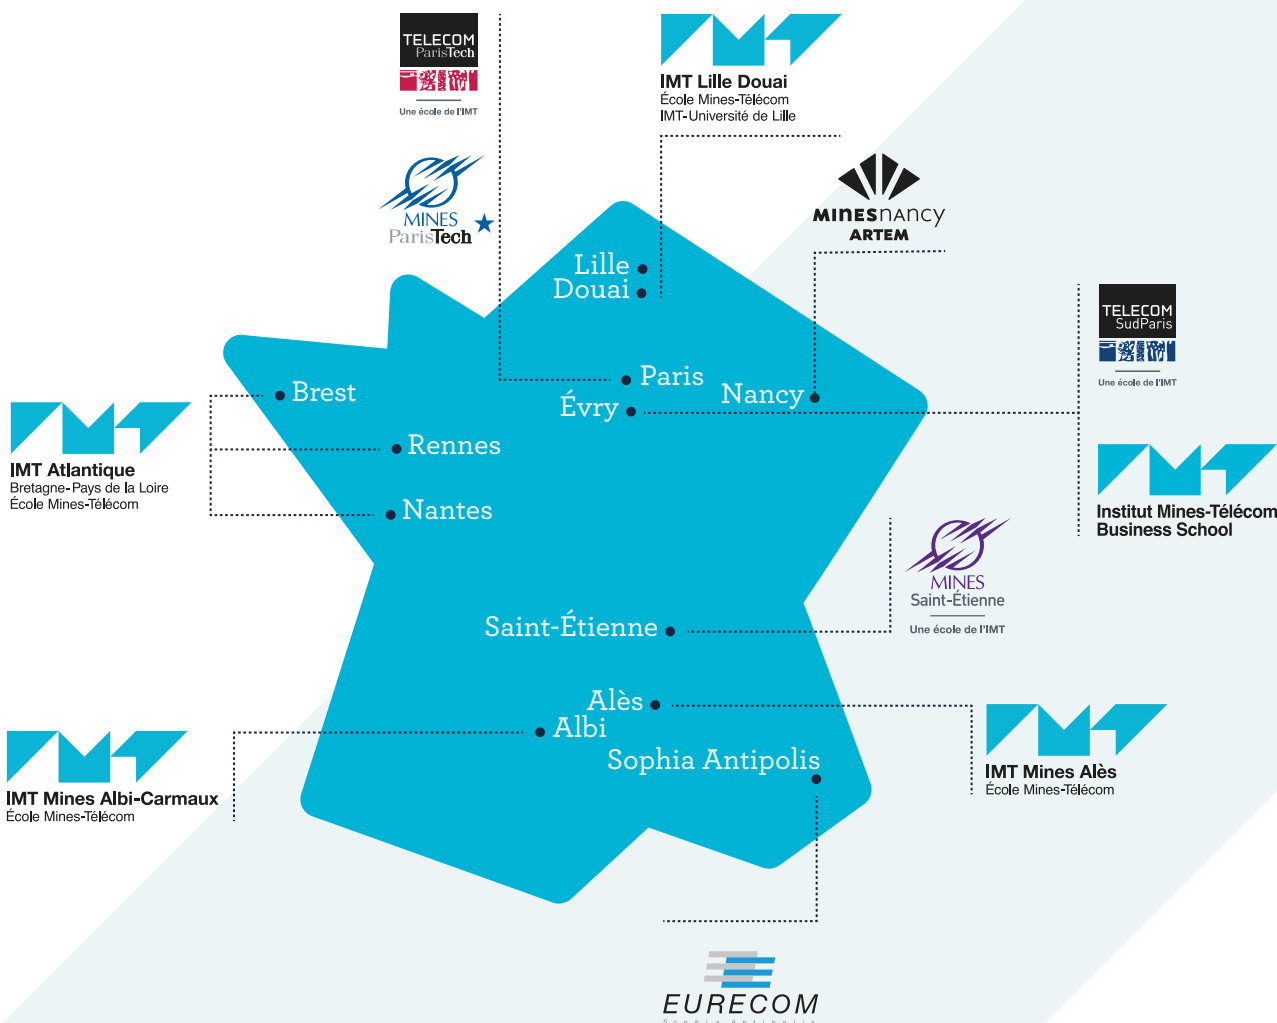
TELECOM
ParisTech

Une école de l'IMT

MINES
ParisTech

IMT Lille Douai
École Mines-Télécom
IMT-Université de Lille

MINES nancy
ARTEM

TELECOM
SudParis

Une école de l'IMT

Institut Mines-Télécom
Business School

Lille
Douai

Paris
Évry
Nancy

Brest
Rennes
Nantes

IMT Atlantique
Bretagne-Pays de la Loire
École Mines-Télécom

MINES
Saint-Étienne
Une école de l'IMT

Saint-Étienne

Alès
Albi
Sophia Antipolis

IMT Mines Albi-Carmaux
École Mines-Télécom

IMT Mines Alès
École Mines-Télécom

EURECOM
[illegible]